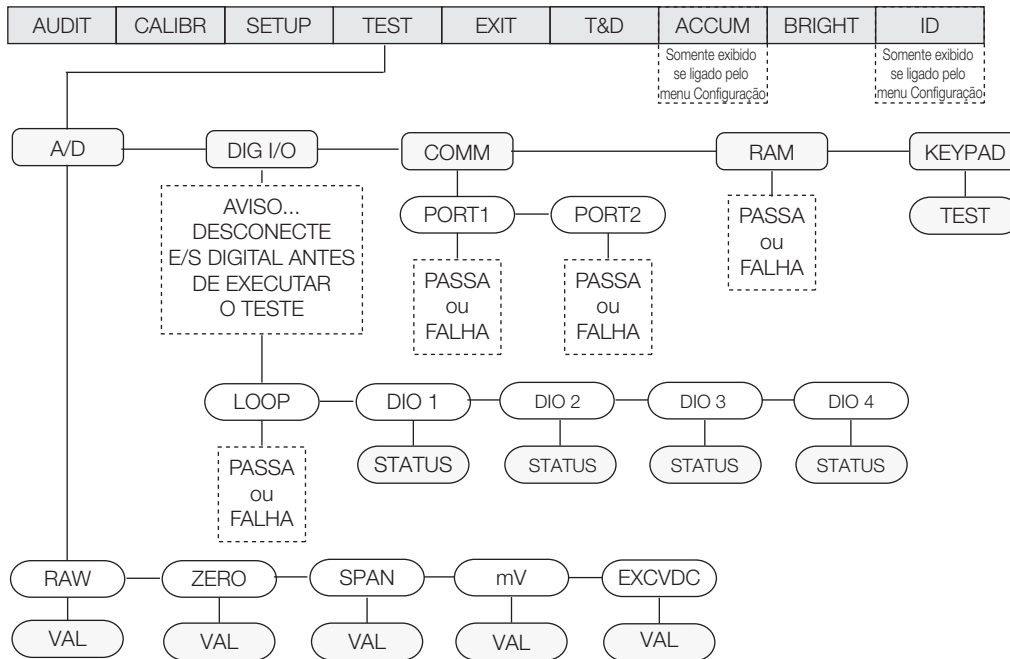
AUDIT CALIBR SETUP TEST EXIT T&D ACCUM BRIGHT ID

Somente exibido se ligado pelo menu Configuração

Somente exibido se ligado pelo menu Configuração

A/D

DIG I/O

AVISO... DESCONECTE E/S DIGITAL ANTES DE EXECUTAR O TESTE

COMM

PORT1

PASSA ou FALHA

PORT2

PASSA ou FALHA

RAM

PASSA ou FALHA

KEYPAD

TEST

LOOP

PASSA ou FALHA

DIO 1

STATUS

DIO 2

STATUS

DIO 3

STATUS

DIO 4

STATUS

RAW

VAL

ZERO

VAL

SPAN

VAL

mV

VAL

EXCVDC

VAL